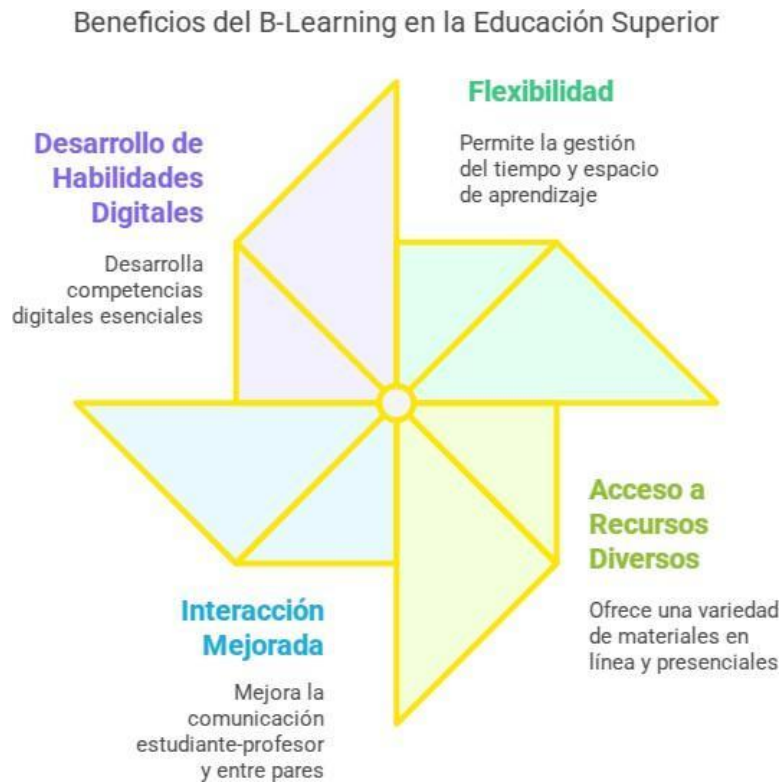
Beneficios del B-Learning en la Educación Superior

Desarrollo de Habilidades Digitales

Desarrolla competencias digitales esenciales

Flexibilidad

Permite la gestión del tiempo y espacio de aprendizaje

Acceso a Recursos Diversos

Ofrece una variedad de materiales en línea y presenciales

Interacción Mejorada

Mejora la comunicación estudiante-profesor y entre pares